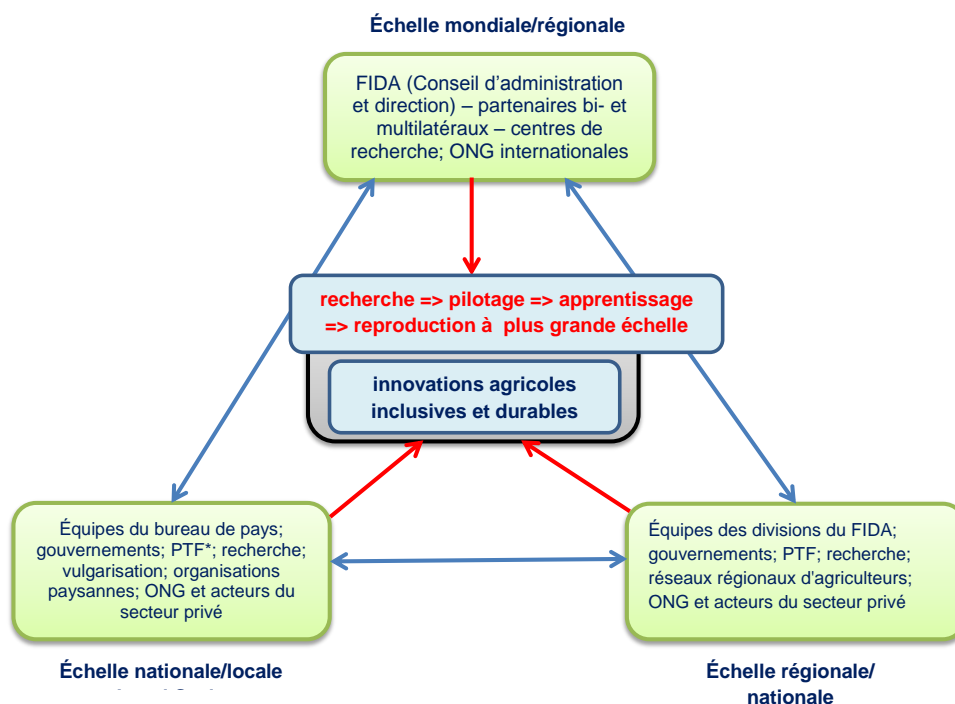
Échelle mondiale/régionale

FIDA (Conseil d'administration et direction) – partenaires bi- et multilatéraux – centres de recherche; ONG internationales

recherche => pilotage => apprentissage => reproduction à plus grande échelle

innovations agricoles inclusives et durables

Équipes du bureau de pays; gouvernements; PTF*; recherche; vulgarisation; organisations paysannes; ONG et acteurs du secteur privé

Équipes des divisions du FIDA; gouvernements; PTF; recherche; réseaux régionaux d'agriculteurs; ONG et acteurs du secteur privé

Échelle nationale/locale

Échelle régionale/ nationale